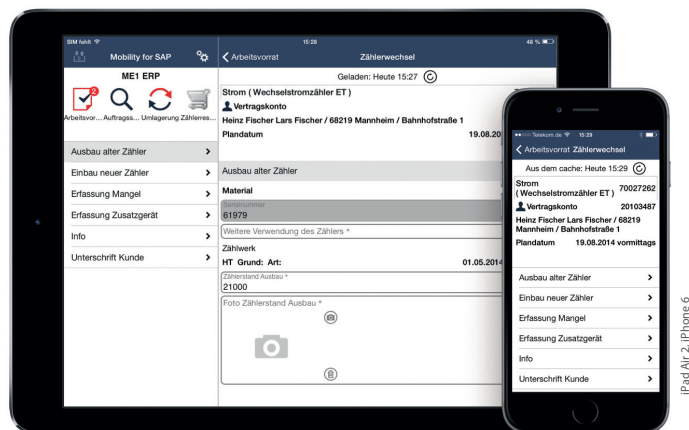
SIM fehlt
15:28
48 %
Mobility for SAP
ME1 ERP
2
Arbeitsvor... Auftragss... Umlagerung Zählerres...
Ausbau alter Zähler
Einbau neuer Zähler
Erfassung Mangel
Erfassung Zusatzgerät
Info
Unterschrift Kunde

Arbeitsvorrat
Zählerwechsel
Geladen: Heute 15:27
Strom ( Wechselstromzähler ET )
Vertragskonto
Heinz Fischer Lars Fischer / 68219 Mannheim / Bahnhofstraße 1
Plandatum 19.08.20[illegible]
Ausbau alter Zähler
Material
Serialnummer
61979
Weitere Verwendung des Zählers *
Zählwerk
HT Grund: Art: 01.05.2014
Zählerstand Ausbau *
21000
Foto Zählerstand Ausbau *

Telekom.de 15:29
Arbeitsvorrat Zählerwechsel
Aus dem cache: Heute 15:29
Strom ( Wechselstromzähler ET ) 70027262
Vertragskonto 20103487
Heinz Fischer Lars Fischer / 68219 Mannheim / Bahnhofstraße 1
Plandatum 19.08.2014 vormittags
Ausbau alter Zähler
Einbau neuer Zähler
Erfassung Mangel
Erfassung Zusatzgerät
Info
Unterschrift Kunde

iPad Air 2, iPhone 6